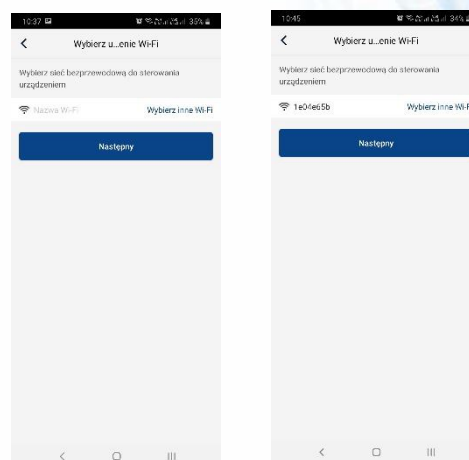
10:37

36%

<

Wybierz u...enie Wi-Fi

Wybierz sieć bezprzewodową do sterowania urządzeniem

Nazwa Wi-Fi

Wybierz inne Wi-Fi

Następny

10:45

34%

<

Wybierz u...enie Wi-Fi

Wybierz sieć bezprzewodową do sterowania urządzeniem

1e04e65b

Wybierz inne Wi-Fi

Następny